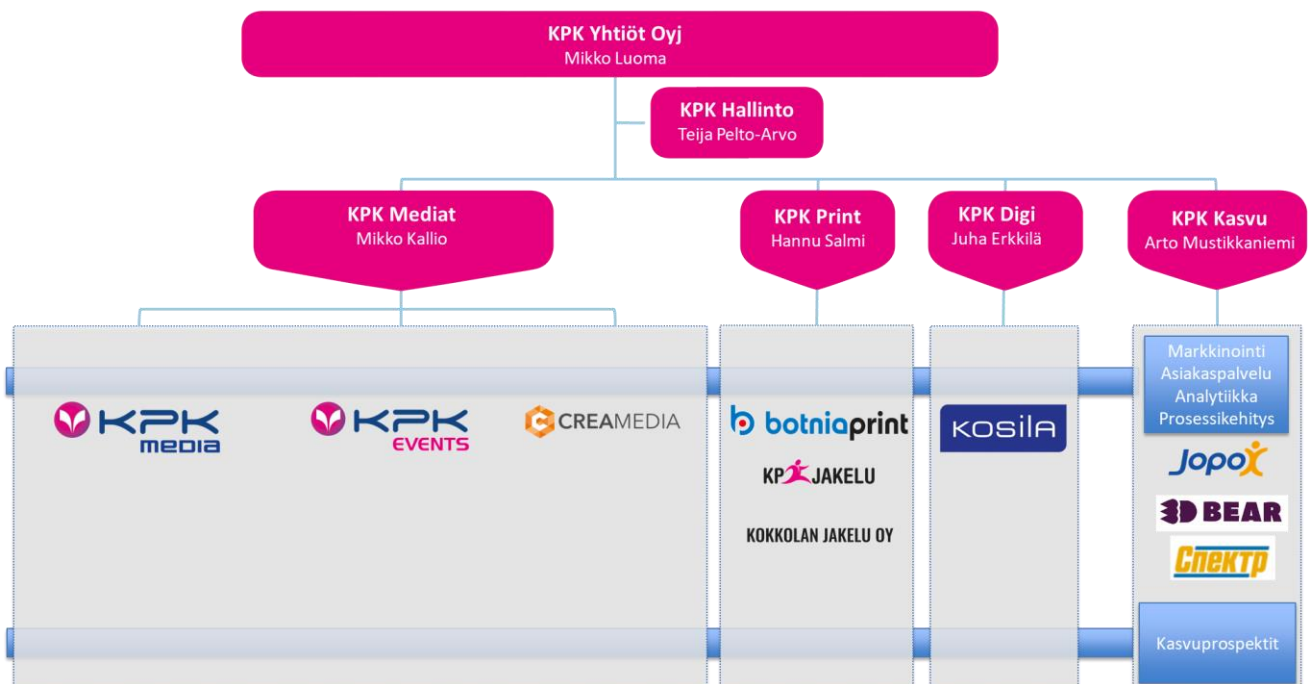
KPK Yhtiöt Oyj
Mikko Luoma

KPK Hallinto
Teija Pelto-Arvo

KPK Mediat
Mikko Kallio

KPK Print
Hannu Salmi

KPK Digi
Juha Erkkilä

KPK Kasvu
Arto Mustikkaniemi

KPK media

KPK EVENTS

CREAMEDIA

botniaprint

KP JAKELU

KOKKOLAN JAKELU OY

KOSILA

Markkinointi
Asiakaspalvelu
Analytiikka
Prosessikehitys

Jopox

3D BEAR

Спектр

Kasvuprospektit